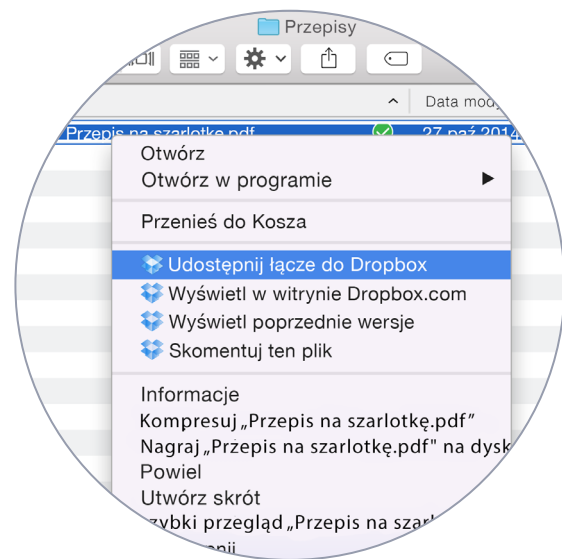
Przepisy

Data mod

Przepis na szarlotkę.pdf 27 paź 2014

Otwórz
Otwórz w programie
Przenieś do Kosza
Udostępnij łącze do Dropbox
Wyświetl w witrynie Dropbox.com
Wyświetl poprzednie wersje
Skomentuj ten plik
Informacje
Kompresuj „Przepis na szarlotkę.pdf”
Nagraj „Przepis na szarlotkę.pdf" na dysk
Powiel
Utwórz skrót
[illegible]zybki przegląd „Przepis na szar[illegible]
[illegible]